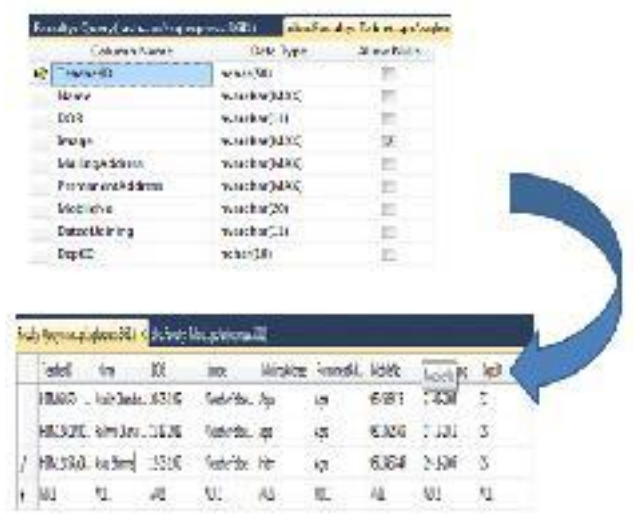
| Column Name | Data Type | Allow Nulls |
|---|---|---|
| TeacherID | nchar(10) | |
| Name | nvarchar(MAX) | |
| DOB | nvarchar(10) | |
| Image | nvarchar(MAX) | |
| MailingAddress | nvarchar(MAX) | |
| PermanentAddress | nvarchar(MAX) | |
| MobileNo | nvarchar(20) | |
| DateofJoining | nvarchar(10) | |
| DeptID | nchar(10) | |

| TeacherID | Name | DOB | Image | MailingAddress | PermanentA... | MobileNo | DateofJoining | DeptID |
|---|---|---|---|---|---|---|---|---|
| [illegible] | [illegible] | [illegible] | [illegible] | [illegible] | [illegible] | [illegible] | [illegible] | 3 |
| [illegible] | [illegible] | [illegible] | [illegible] | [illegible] | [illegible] | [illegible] | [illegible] | 3 |
| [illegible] | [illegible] | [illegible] | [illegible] | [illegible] | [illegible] | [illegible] | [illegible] | 3 |
| NULL | NULL | NULL | NULL | NULL | NULL | NULL | NULL | NULL |